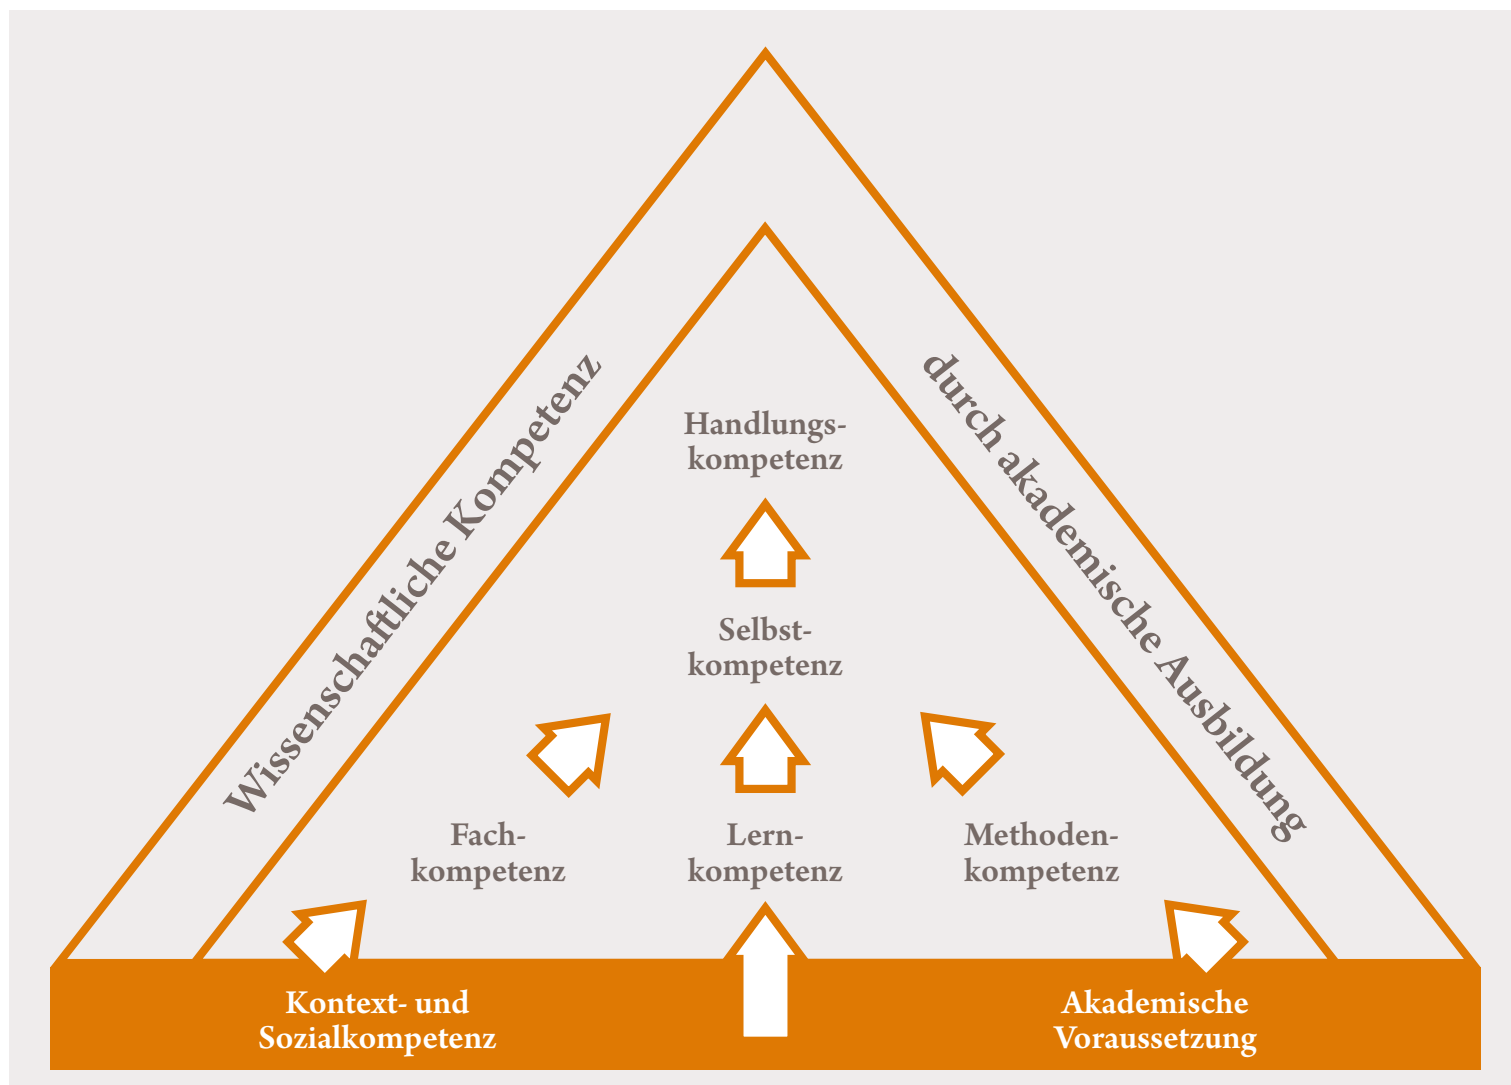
Wissenschaftliche Kompetenz

durch akademische Ausbildung

Handlungskompetenz

Selbstkompetenz

Fachkompetenz

Lernkompetenz

Methodenkompetenz

Kontext- und Sozialkompetenz

Akademische Voraussetzung